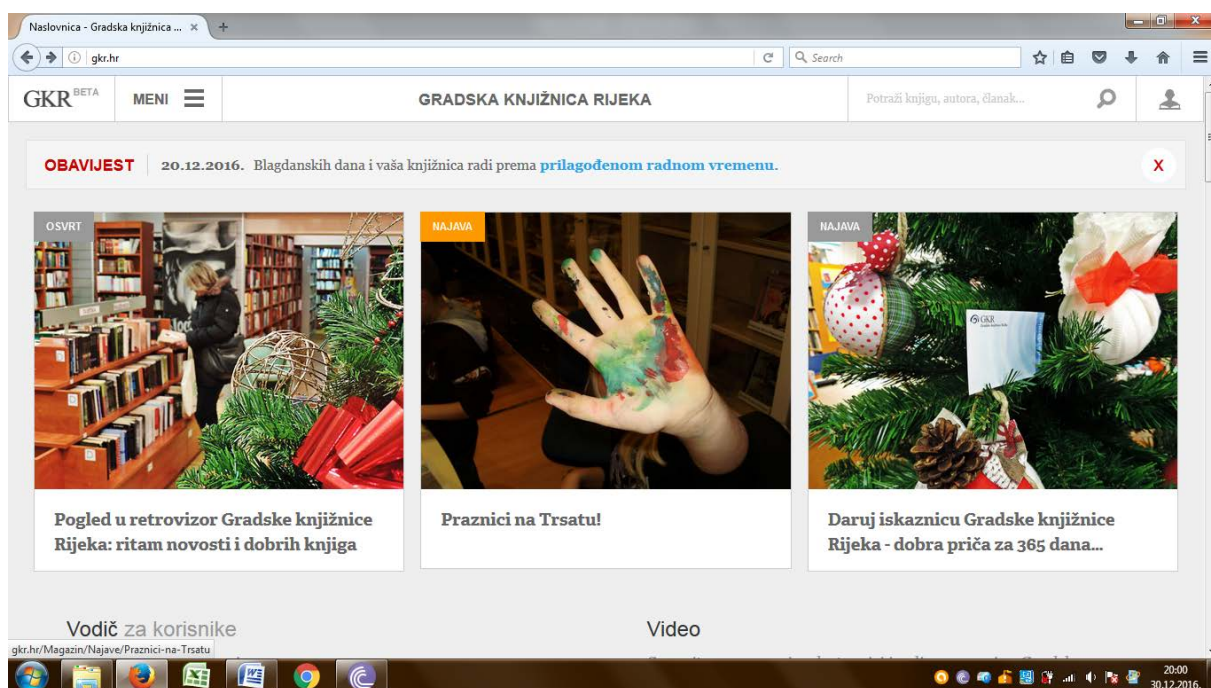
Naslovnica - Gradska knjižnica ... ×

gkr.hr

Search

GKR BETA

MENI

GRADSKA KNJIŽNICA RIJEKA

Potraži knjigu, autora, članak...

OBAVIJEST 20.12.2016. Blagdanskih dana i vaša knjižnica radi prema prilagođenom radnom vremenu.

X

OSVRT

Pogled u retrovizor Gradske knjižnice Rijeka: ritam novosti i dobrih knjiga

NAJAVA

Praznici na Trsatu!

NAJAVA

GKR

Daruj iskaznicu Gradske knjižnice Rijeka - dobra priča za 365 dana...

Vodič za korisnike

Video

gkr.hr/Magazin/Najave/Praznici-na-Trsatu

20:00
30.12.2016.